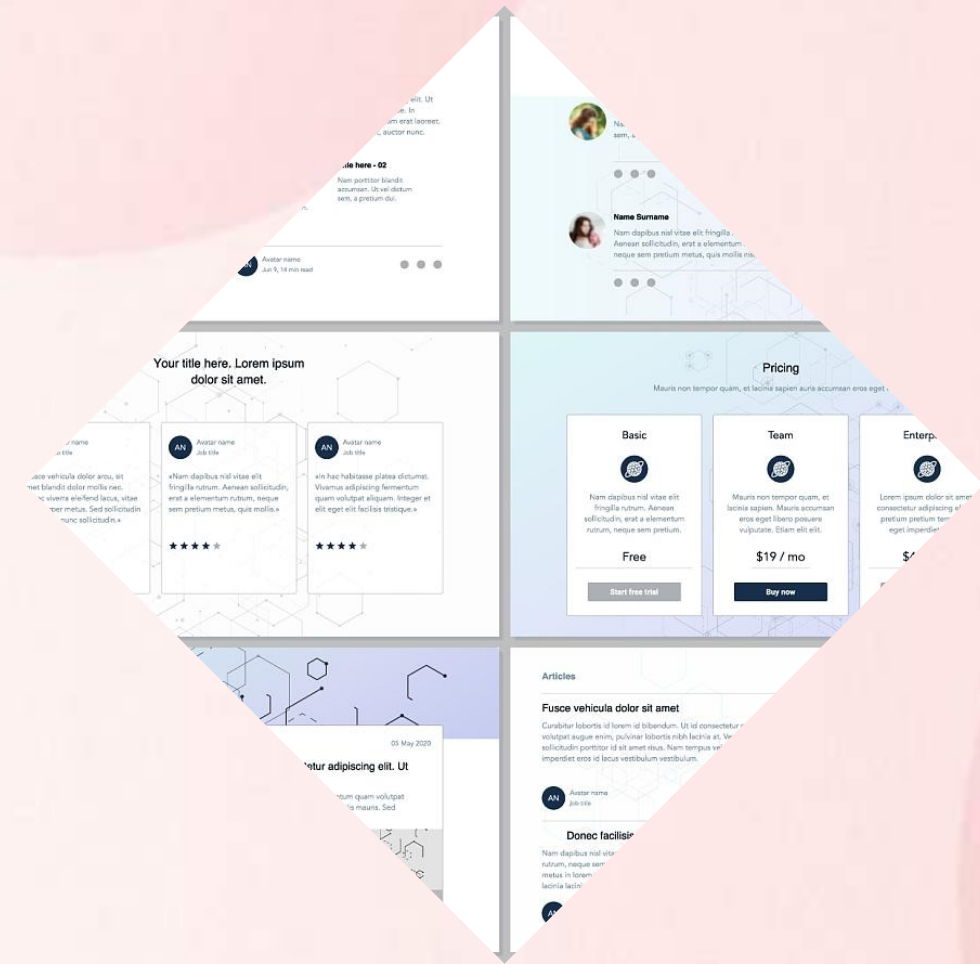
elit. Ut
e. In
um erat laoreet.
auctor nunc.

tle here - 02
Nam porttitor blandit accumsan. Ut vel dictum sem, a pretium dui.

AN Avatar name
Jun 9, 14 min read

Na
sem,

Name Surname
Nam dapibus nisl vitae elit fringilla . Aenean sollicitudin, erat a elementum neque sem pretium metus, quis mollis n

Your title here. Lorem ipsum dolor sit amet.

Avatar name
Job title
sce vehicula dolor arcu, sit met blandit dolor mollis nec. c viverra eleifend lacus, vitae rber metus. Sed sollicitudin nunc sollicitudin.»

AN Avatar name
Job title
«Nam dapibus nisl vitae elit fringilla rutrum. Aenean sollicitudin, erat a elementum rutrum, neque sem pretium metus, quis mollis.»
★★★★★

AN Avatar name
Job title
«In hac habitasse platea dictumst. Vivamus adipiscing fermentum quam volutpat aliquam. Integer et elit eget elit facilisis tristique.»
★★★★★

Pricing
Mauris non tempor quam, et lacinia sapien aura accumsan eros eget

Basic
Nam dapibus nisl vitae elit fringilla rutrum. Aenean sollicitudin, erat a elementum rutrum, neque sem pretium.
Free
Start free trial

Team
Mauris non tempor quam, et lacinia sapien. Mauris accumsan eros eget libero posuere vulputate. Etiam elit elit.
$19 / mo
Buy now

Enterp
Lorem ipsum dolor sit amet consectetur adipiscing el pretium pretium ter eget imperdiet
$4

05 May 2020
tetur adipiscing elit. Ut
tum quam volutpat
la mauris. Sed

Articles
Fusce vehicula dolor sit amet
Curabitur lobortis id lorem id bibendum. Ut id consectetur volutpat augue enim, pulvinar lobortis nibh lacinia at. Ve sollicitudin porttitor id sit amet risus. Nam tempus vel imperdiet eros id lacus vestibulum vestibulum.
AN Avatar name
Job title
Donec facilisis
Nam dapibus nisl vita rutrum, neque sem metus in lorem lacinia lacin
AN